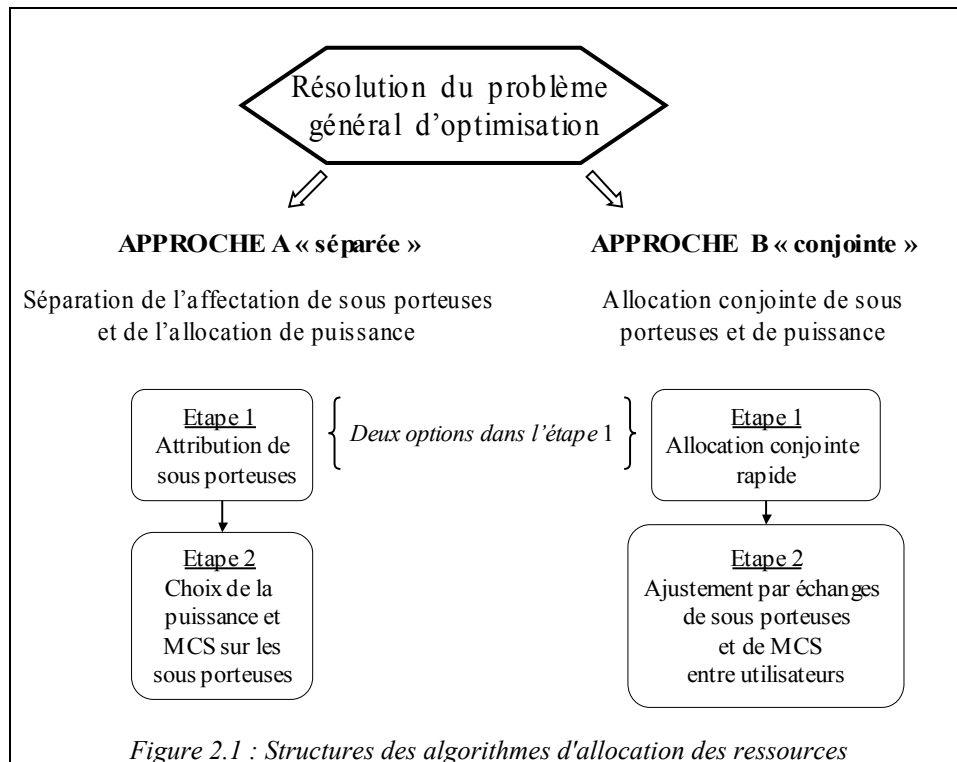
Résolution du problème général d'optimisation

APPROCHE A « séparée »

Séparation de l'affectation de sous porteuses et de l'allocation de puissance

APPROCHE B « conjointe »

Allocation conjointe de sous porteuses et de puissance

Etape 1
Attribution de sous porteuses

Deux options dans l'étape 1

Etape 1
Allocation conjointe rapide

Etape 2
Choix de la puissance et MCS sur les sous porteuses

Etape 2
Ajustement par échanges de sous porteuses et de MCS entre utilisateurs

Figure 2.1 : Structures des algorithmes d'allocation des ressources